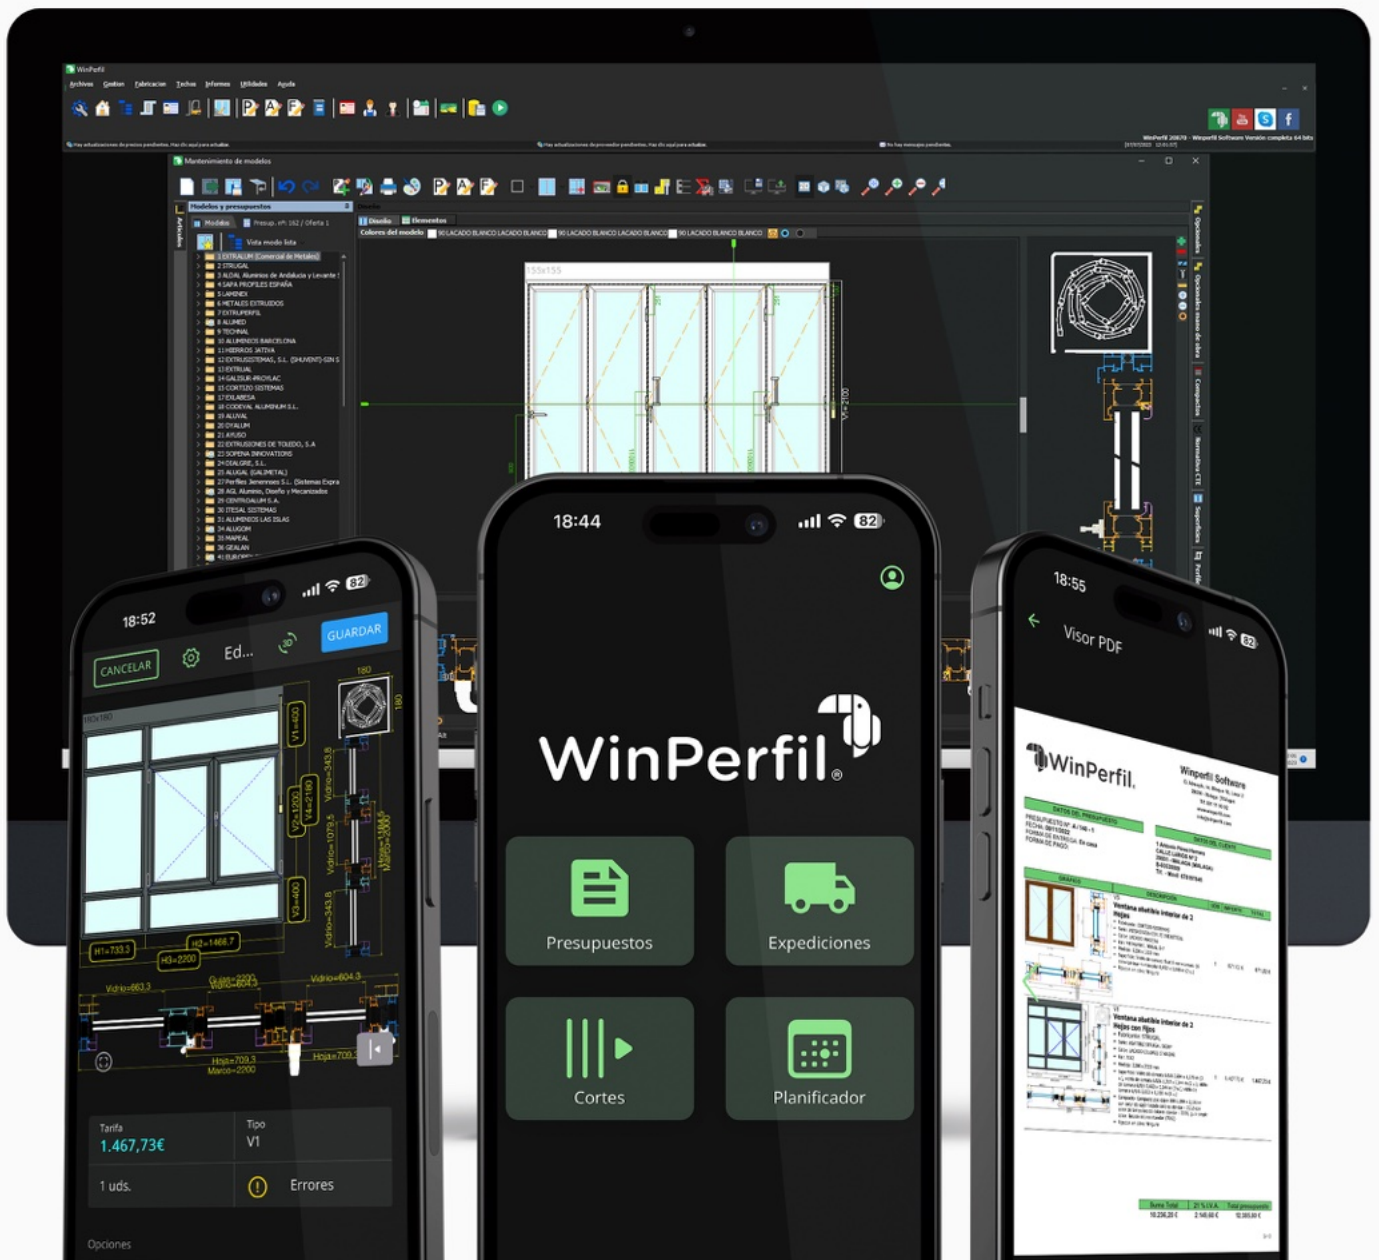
WinPerfil
Archivos Gestion Fabricacion Techos Informes Utilidades Ayuda

Mantenimiento de modelos
Modelos y presupuestos
Modelos
Vista modo lista
1 EXTRALUM (Comercial de Metales)
2 STRUGAL
3 ALDAL Aluminios de Andalucía y Levante
4 SAPA PROFILES ESPAÑA
5 LAMINEX
6 METALES EXTRUIDOS
7 EXTRUPERFIL
8 ALUMED
9 TECHNAL
10 ALUMINIOS BARCELONA
11 HIERROS JATIVA
12 EXTRUSISTEMAS, S.L.
13 EXTRUAL
14 GALISUR-PROYLAC
15 CORTIZO SISTEMAS
17 EXLABESA
18 CODEVAL ALUMINIUM S.L.
19 ALUVAL
20 OYALUM
21 AYUSO
22 EXTRUSIONES DE TOLEDO, S.A
23 SOPENA INNOVATIONS
24 DIALGRE, S.L.
25 ALUGAL (GALIMETAL)
27 Perfiles Jienenses S.L. (Sistemas Expra
28 AGL Aluminio, Diseño y Mecanizados
29 CENTROALUM S.A.
30 ITESAL SISTEMAS
31 ALUMINIOS LAS ISLAS
34 ALUGOM
35 MAPEAL
36 GEALAN
Diseño Elementos
Colores del modelo 90 LACADO BLANCO LACADO BLANCO 90 LACADO BLANCO LACADO BLANCO 90 LACADO BLANCO LACADO BLANCO

18:52
CANCELAR Ed... GUARDAR
V1=400
V2=1200
V3=400
V4=2180
H1=733,3
H2=1466,7
H3=2200
Vidrio=343,8
Vidrio=1079,5
Vidrio=343,8
Vidrio=663,3
Vidrio=604,3
Hoja=709,3
Marco=2200
Tarifa
1.467,73€
Tipo
V1
1 uds.
Errores
Opciones

18:44
82
WinPerfil®
Presupuestos
Expediciones
Cortes
Planificador

18:55
Visor PDF
WinPerfil
Winperfil Software
Ventana abatible interior de 2 Hojas
Ventana abatible interior de 2 Hojas con Fijos